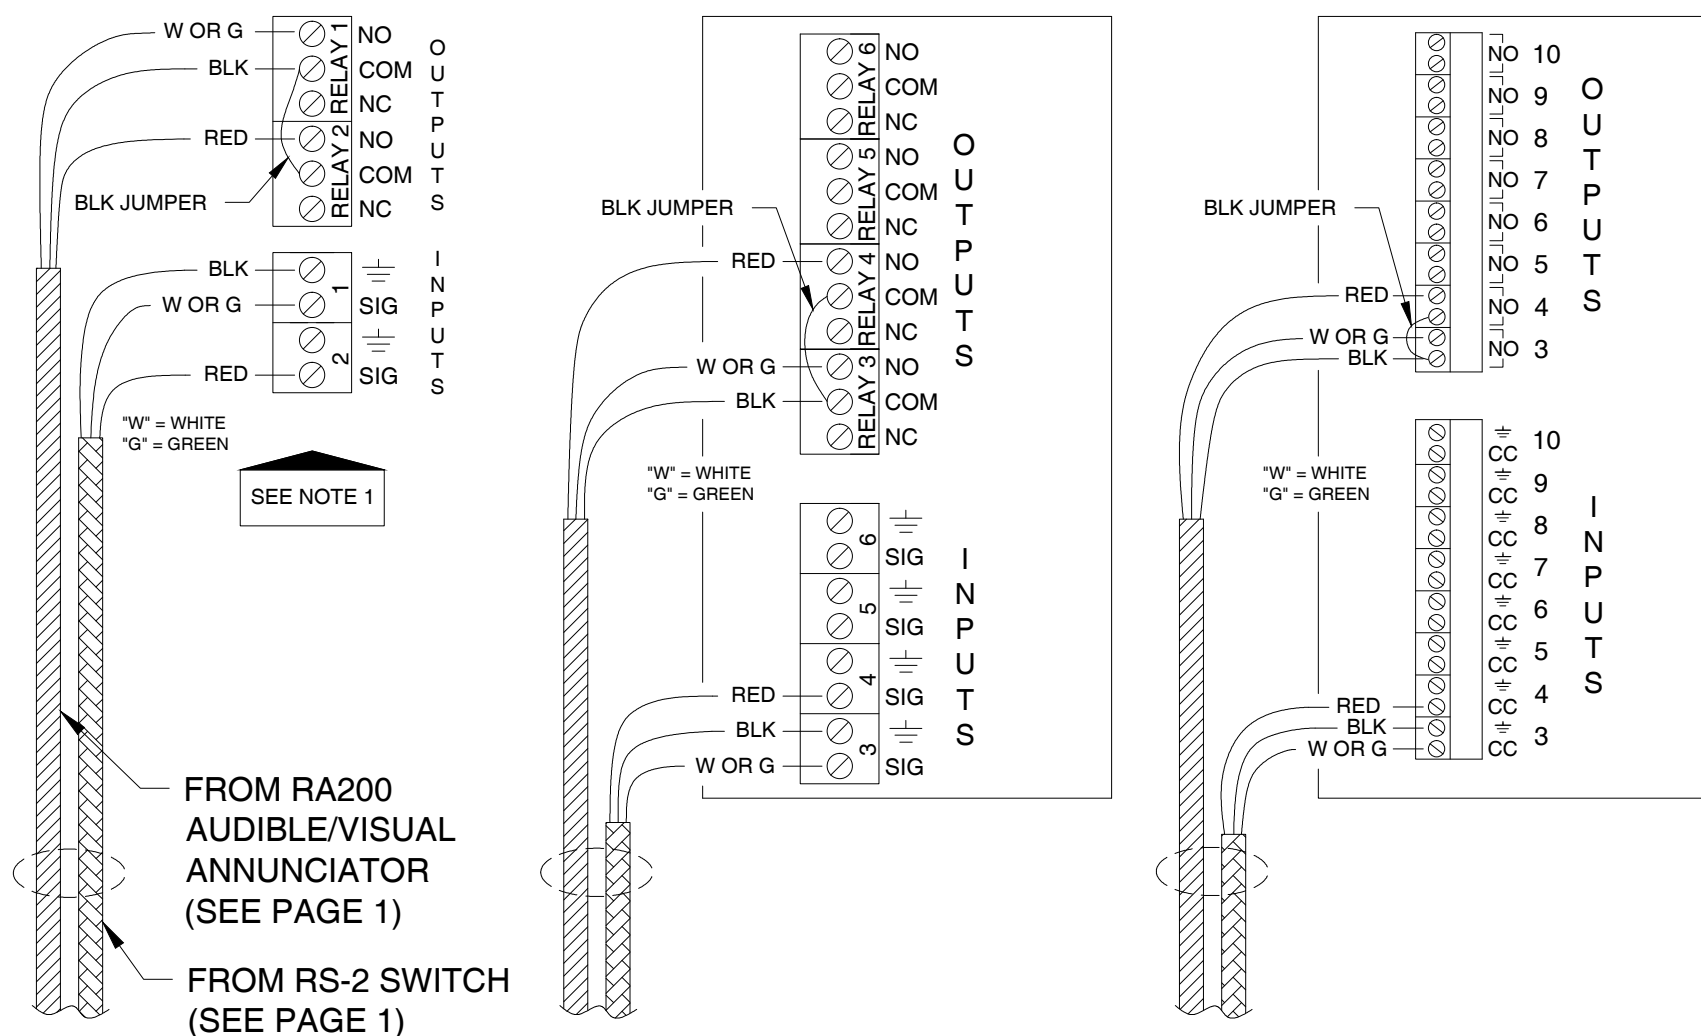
W OR G
BLK
RED
BLK JUMPER
RELAY 1
NO
COM
NC
RELAY 2
NO
COM
NC
OUTPUTS

BLK
W OR G
RED
1
2
SIG
SIG
INPUTS

"W" = WHITE
"G" = GREEN

SEE NOTE 1

FROM RA200 AUDIBLE/VISUAL ANNUNCIATOR (SEE PAGE 1)

FROM RS-2 SWITCH (SEE PAGE 1)

BLK JUMPER
RED
W OR G
BLK
RELAY 6
NO
COM
NC
RELAY 5
NO
COM
NC
RELAY 4
NO
COM
NC
RELAY 3
NO
COM
NC
OUTPUTS

"W" = WHITE
"G" = GREEN

6
SIG
5
SIG
4
SIG
3
SIG
RED
BLK
W OR G
INPUTS

BLK JUMPER
RED
W OR G
BLK
NO 10
NO 9
NO 8
NO 7
NO 6
NO 5
NO 4
NO 3
OUTPUTS

"W" = WHITE
"G" = GREEN

CC 10
CC 9
CC 8
CC 7
CC 6
CC 5
CC 4
CC 3
RED
BLK
W OR G
INPUTS